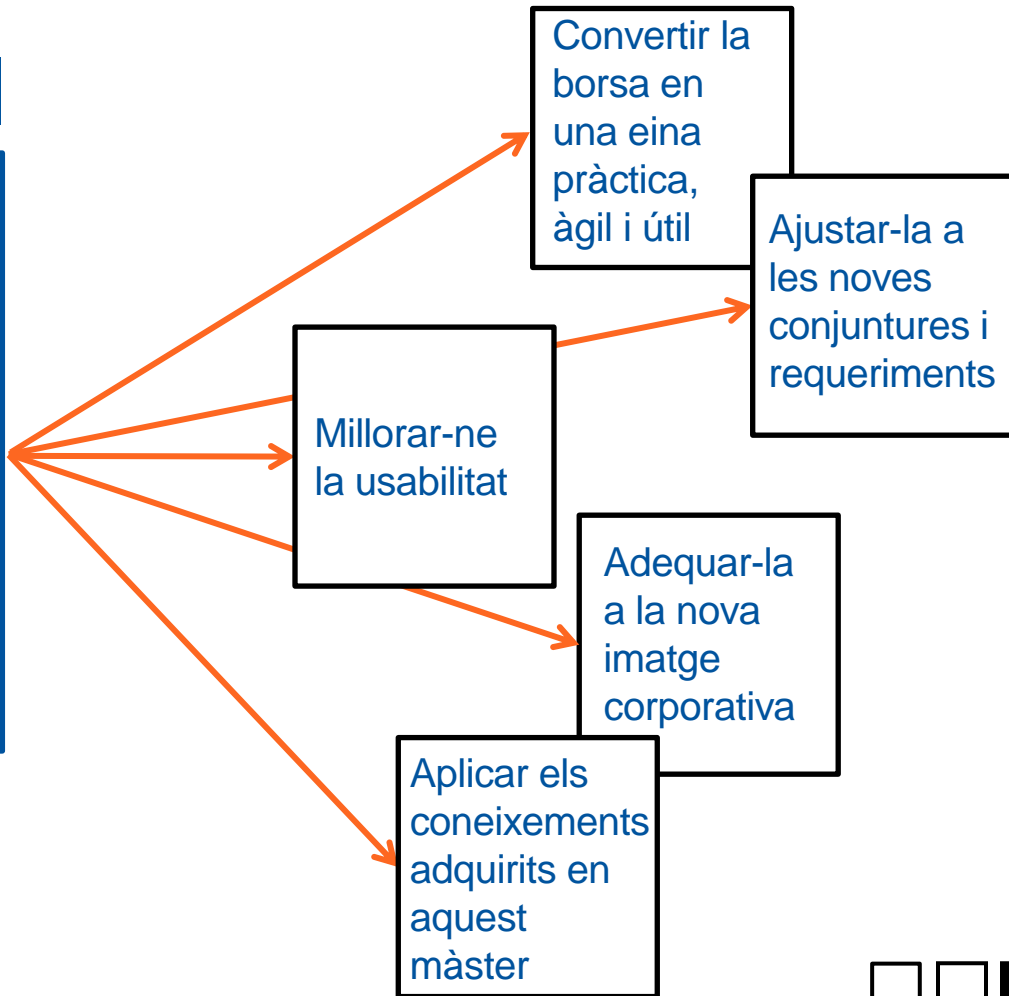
Convertir la borsa en una eina pràctica, àgil i útil

Ajustar-la a les noves conjuntures i requeriments

Millorar-ne la usabilitat

Adequar-la a la nova imatge corporativa

Aplicar els coneixements adquirits en aquest màster